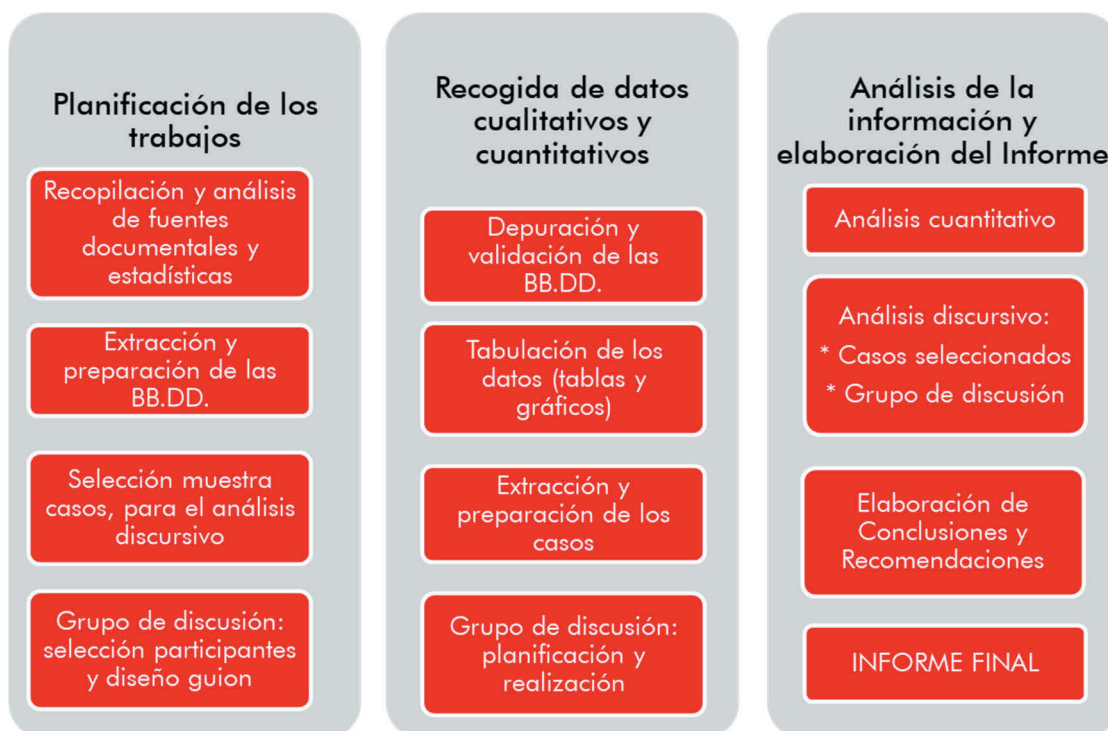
Planificación de los trabajos

Recopilación y análisis de fuentes documentales y estadísticas

Extracción y preparación de las BB.DD.

Selección muestra casos, para el análisis discursivo

Grupo de discusión: selección participantes y diseño guion

Recogida de datos cualitativos y cuantitativos

Depuración y validación de las BB.DD.

Tabulación de los datos (tablas y gráficos)

Extracción y preparación de los casos

Grupo de discusión: planificación y realización

Análisis de la información y elaboración del Informe

Análisis cuantitativo

Análisis discursivo:
* Casos seleccionados
* Grupo de discusión

Elaboración de Conclusiones y Recomendaciones

INFORME FINAL